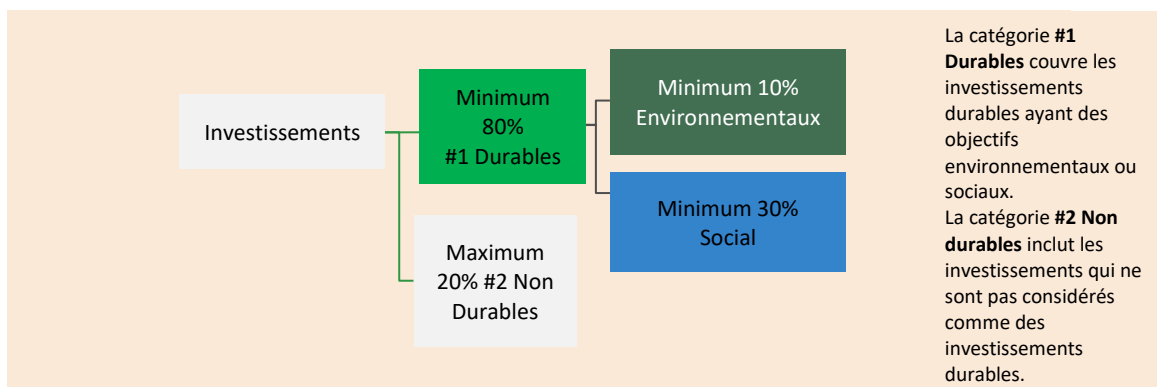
Investissements

Minimum 80% #1 Durables

Minimum 10% Environnementaux

Minimum 30% Social

Maximum 20% #2 Non Durables

La catégorie **#1 Durables** couvre les investissements durables ayant des objectifs environnementaux ou sociaux.
La catégorie **#2 Non durables** inclut les investissements qui ne sont pas considérés comme des investissements durables.